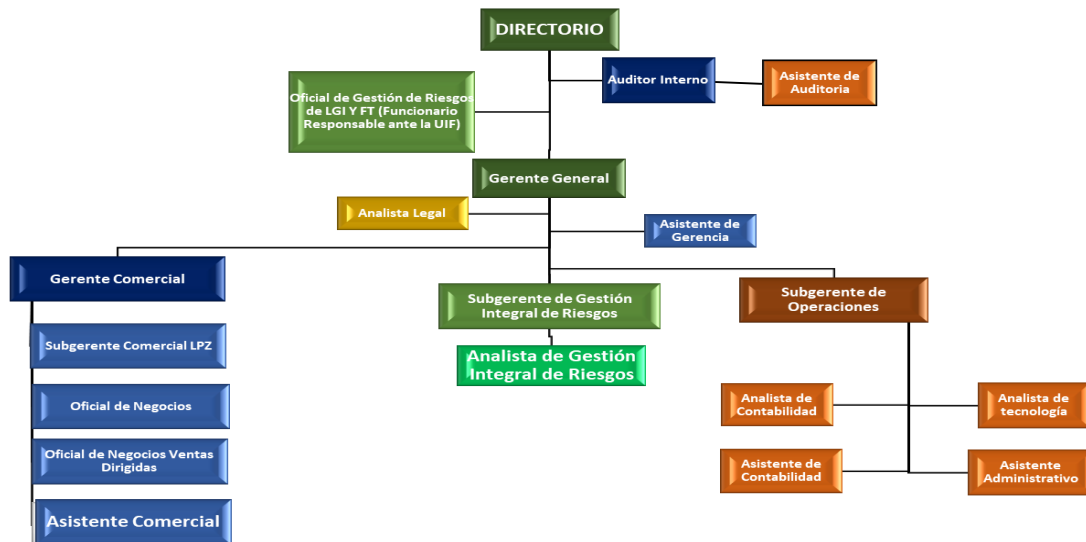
DIRECTORIO

Oficial de Gestión de Riesgos de LGI Y FT (Funcionario Responsable ante la UIF)

Auditor Interno

Asistente de Auditoria

Gerente General

Analista Legal

Asistente de Gerencia

Gerente Comercial

Subgerente de Gestión Integral de Riesgos

Subgerente de Operaciones

Subgerente Comercial LPZ

Analista de Gestión Integral de Riesgos

Analista de Contabilidad

Analista de tecnología

Oficial de Negocios

Oficial de Negocios Ventas Dirigidas

Asistente de Contabilidad

Asistente Administrativo

Asistente Comercial